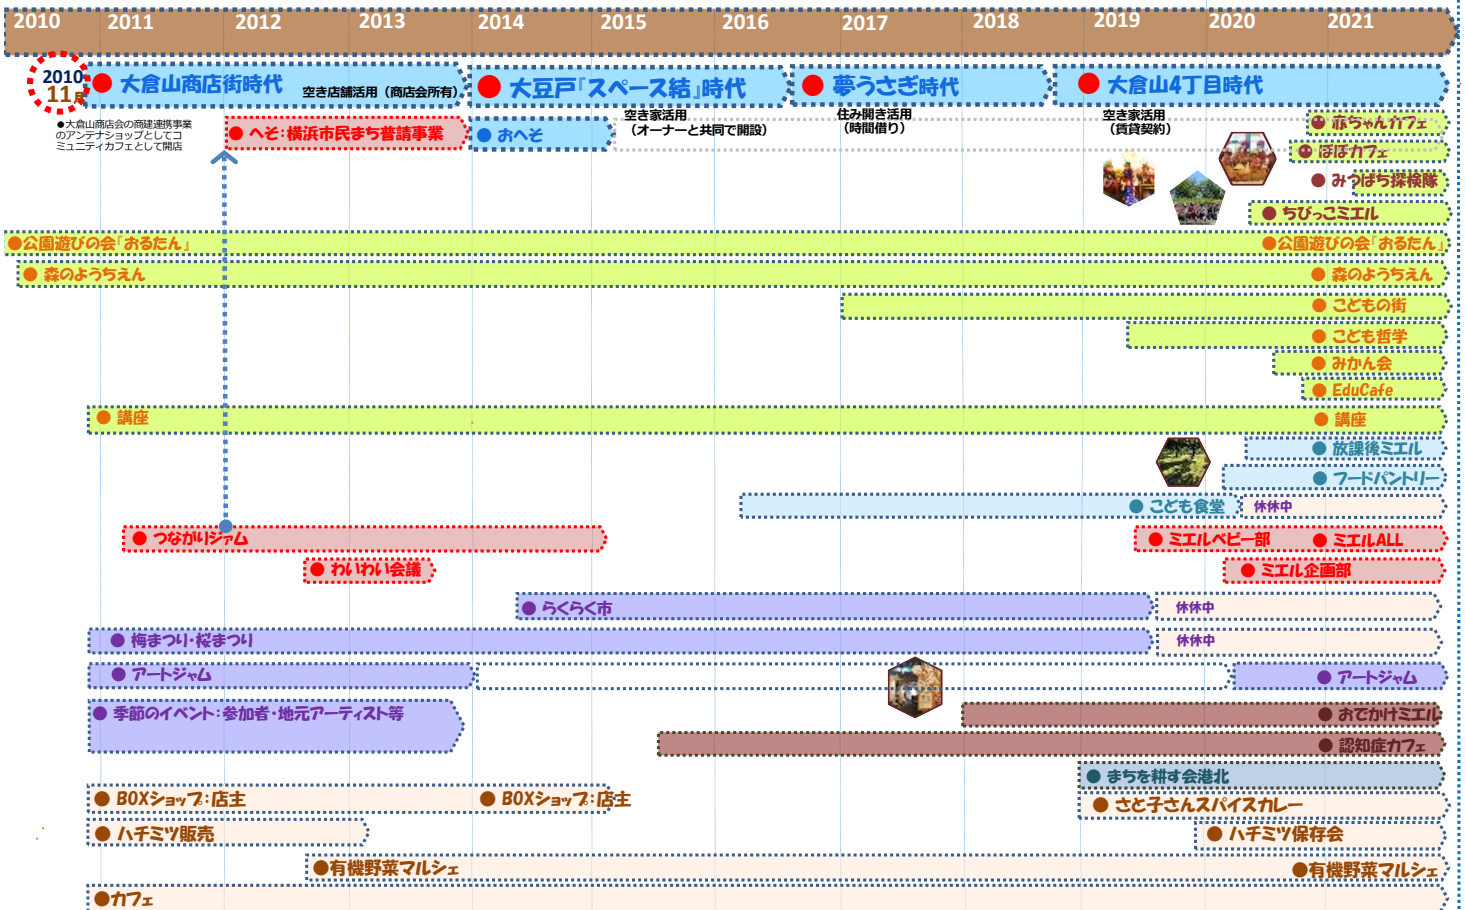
2010 2011 2012 2013 2014 2015 2016 2017 2018 2019 2020 2021

2010 11月

大倉山商店街時代 空き店舗活用（商店会所有）

大豆戸「スペース結」時代

夢うさぎ時代

大倉山4丁目時代

●大倉山商店会の商建連携事業のアンテナショップとしてコミュニティカフェとして開店

へそ：横浜市民まち普請事業

おへそ

空き家活用（オーナーと共同で開設）

住み開き活用（時間借り）

空き家活用（賃貸契約）

赤ちゃんカフェ

ぽぽカフェ

みつばち探検隊

ちびっこミエル

公園遊びの会「おるたん」

公園遊びの会「おるたん」

森のようちえん

森のようちえん

こどもの街

こども哲学

みかん会

EduCafe

講座

講座

放課後ミエル

フードパントリー

こども食堂 休休中

つながりジャム

ミエルベビー部 ミエルALL

わいわい会議

ミエル企画部

らくらく市

休休中

梅まつり・桜まつり

休休中

アートジャム

アートジャム

季節のイベント：参加者・地元アーティスト等

おでかけミエル

認知症カフェ

まちを耕す会港北

BOXショップ：店主

BOXショップ：店主

さと子さんスパイスカレー

ハチミツ販売

ハチミツ保存会

有機野菜マルシェ

有機野菜マルシェ

カフェ